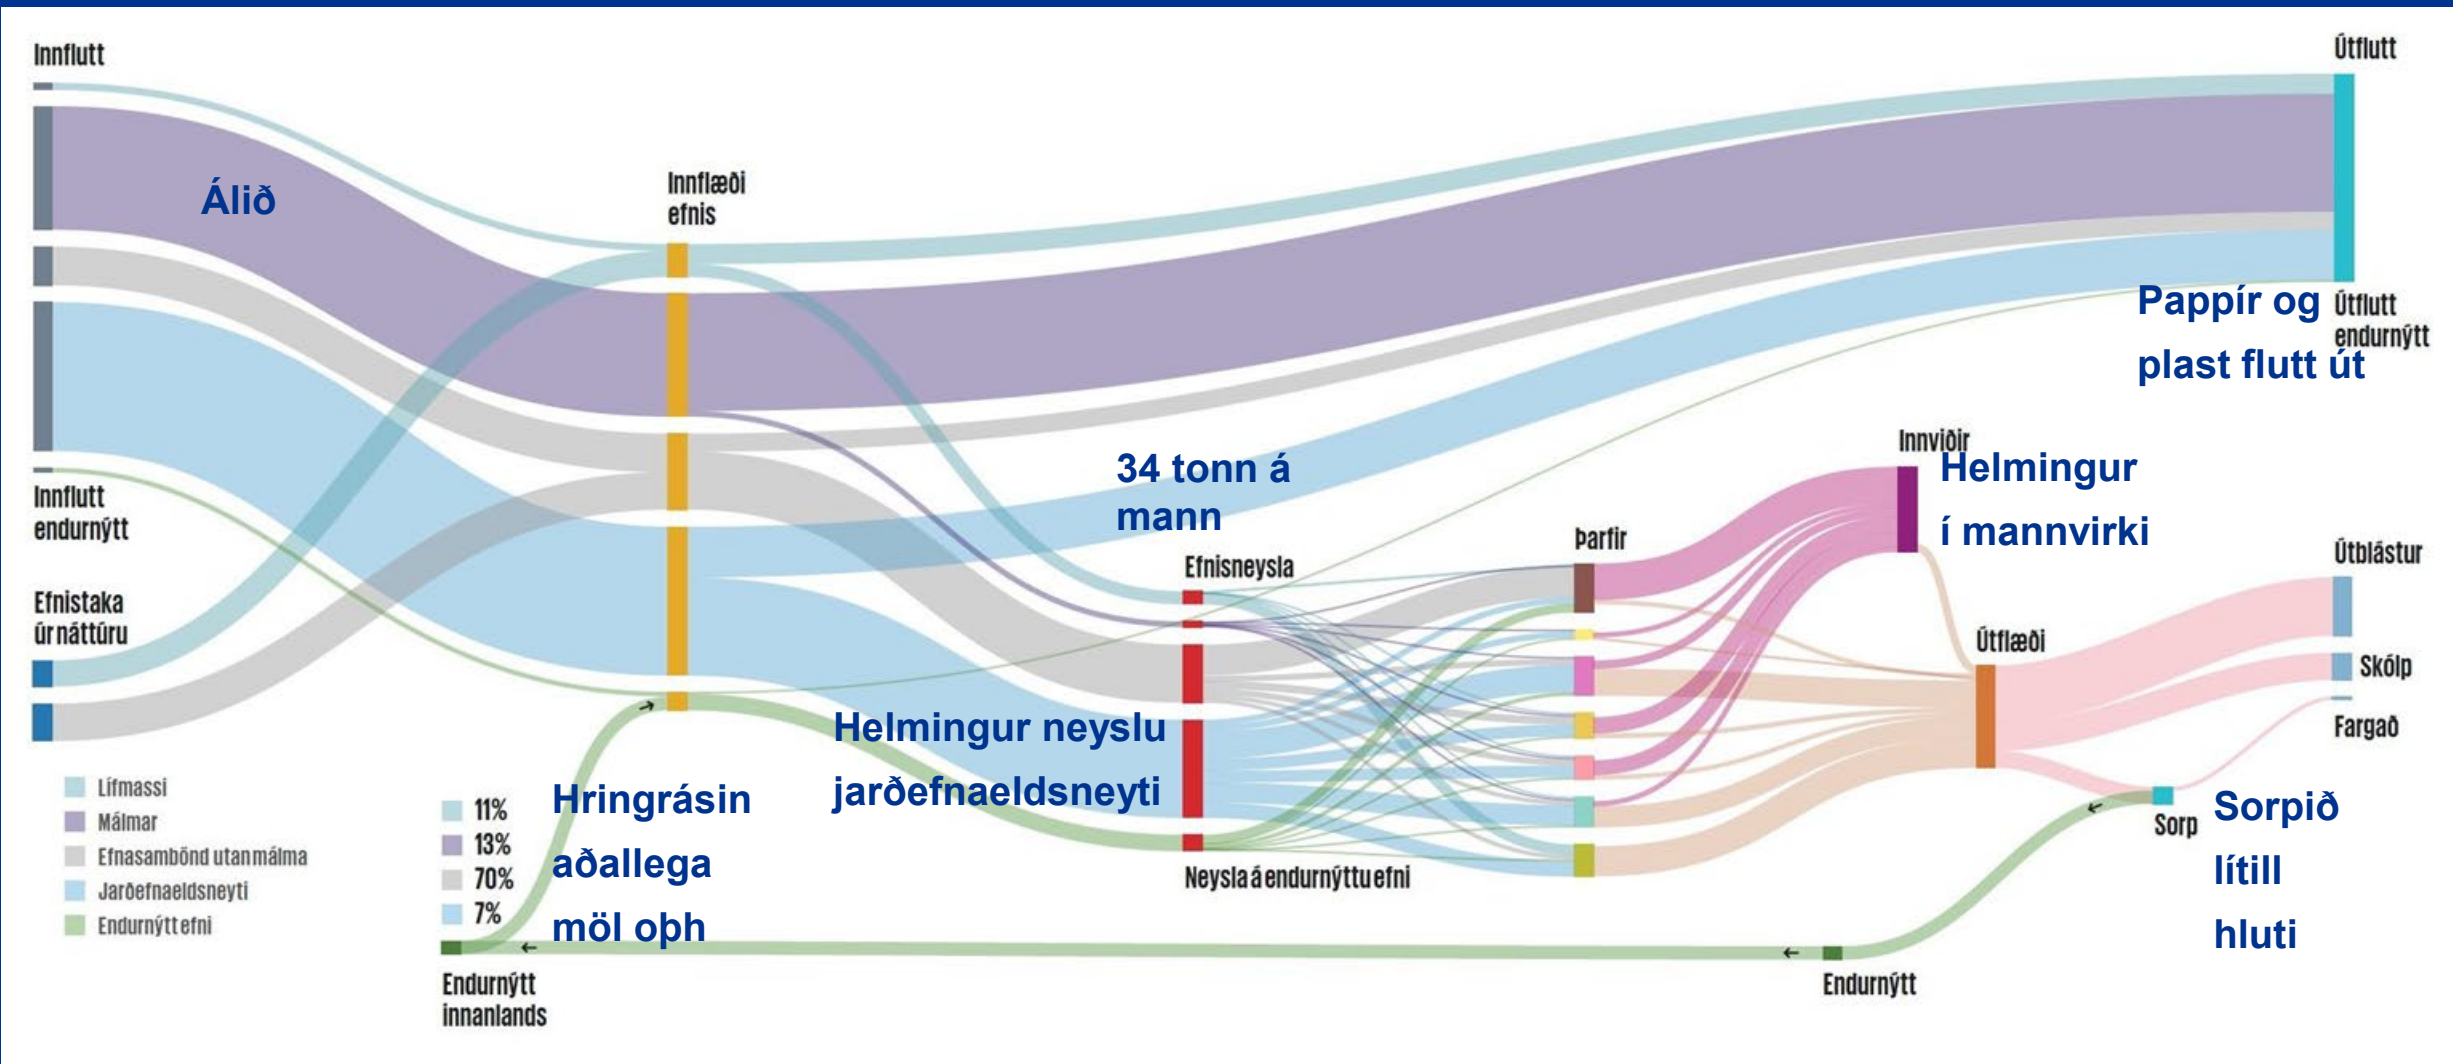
Innflutt

Álið

Innflæði efnis

Innflutt endurnýtt

Efnistaka úr náttúru

Útflutt

Pappír og plast flutt út

Útflutt endurnýtt

34 tonn á mann

Innviðir

Helmingur í mannvirki

Efnisneysla

Þarfir

Útblástur

Útflæði

Skólp

Fargað

Helmingur neyslu jarðefnaeldsneyti

Hringrásin aðallega möl oþh

Sorp

Sorpið lítill hluti

Neysla á endurnýttu efni

Lífmassi
Málmar
Efnasambönd utan málma
Jarðefnaeldsneyti
Endurnýtt efni

11%
13%
70%
7%

Endurnýtt innanlands

Endurnýtt